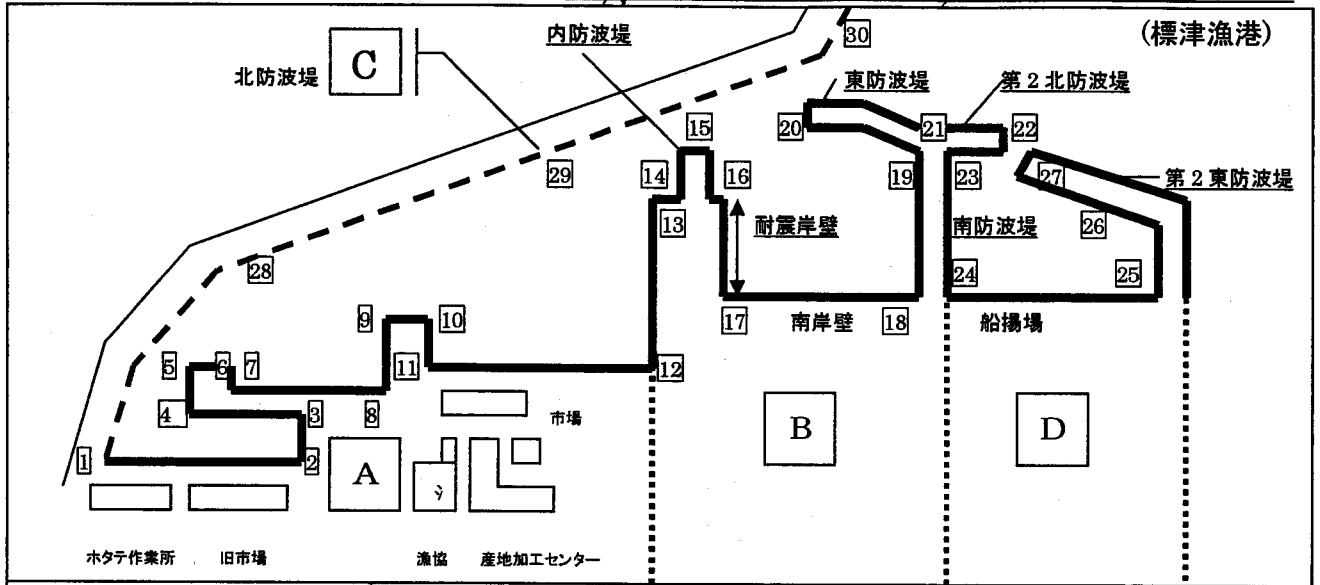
(標津漁港)

内防波堤

北防波堤 C

東防波堤

第2北防波堤

第2東防波堤

耐震岸壁

南防波堤

南岸壁

船揚場

市場

B

D

A

ホタテ作業所 旧市場 漁協 産地加工センター

1 2 3 4 5 6 7 8 9 10 11 12 13 14 15 16 17 18 19 20 21 22 23 24 25 26 27 28 29 30